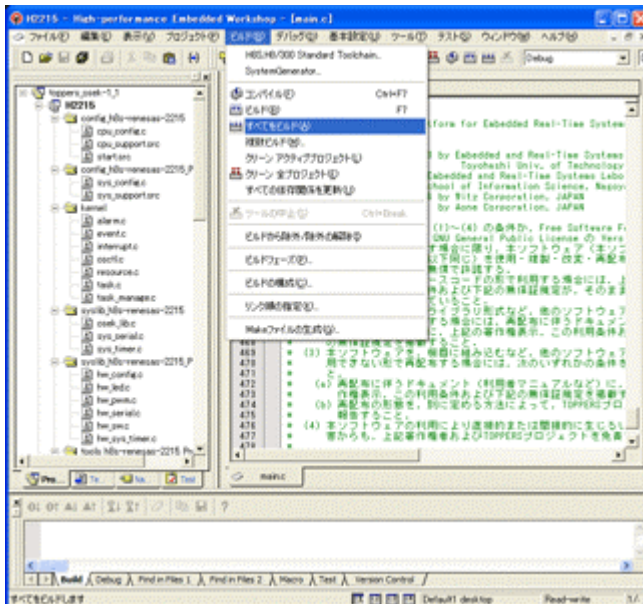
H2215 - High-performance Embedded Workshop - [main.c]

ファイル(F) 編集(E) 表示(V) プロジェクト(P) ビルド(B) デバッグ(D) 基本設定(S) ツール(T) テスト(Y) ウィンドウ(W) ヘルプ(H)

Debug

toppers_osek-1_1
H2215
config_h8s-renesas-2215
cpu_config.c
cpu_support.src
start.src
config_h8s-renesas-2215_P
sys_config.c
sys_support.src
kernel
alarm.c
event.c
interrupt.c
osctl.c
resource.c
task.c
task_manage.c
syslib_h8s-renesas-2215
osek_lib.c
sys_serial.c
sys_timer.c
syslib_h8s-renesas-2215_P
hw_config.c
hw_led.c
hw_pwm.c
hw_serial.c
hw_sw.c
hw_sys_timer.c
tools h8s-renesas-2215_P

H8S,H8/300 Standard Toolchain...
SystemGenerator...
コンパイル(C) Ctrl+F7
ビルド(B) F7
すべてをビルド(A)
複数ビルド(M)...
クリーン アクティブプロジェクト(L)
クリーン 全プロジェクト(E)
すべての依存関係を更新(U)
ツールの中止(S) Ctrl+Break
ビルドから除外/除外の解除(X)
ビルドフェーズ(P)...
ビルドの構成(C)...
リンク順の指定(K)...
Makeファイルの生成(G)...

form for Embedded Real-Time System
by Embedded and Real-Time Systems
Toyohashi Univ. of Technology
mbedded and Real-Time Systems Labo
chool of Information Science, Nagoy
by Witz Corporation, JAPAN
by Aone Corporation, JAPAN

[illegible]

main.c

Build Debug Find in Files 1 Find in Files 2 Macro Test Version Control

すべてをビルドします Default1 desktop Read-write